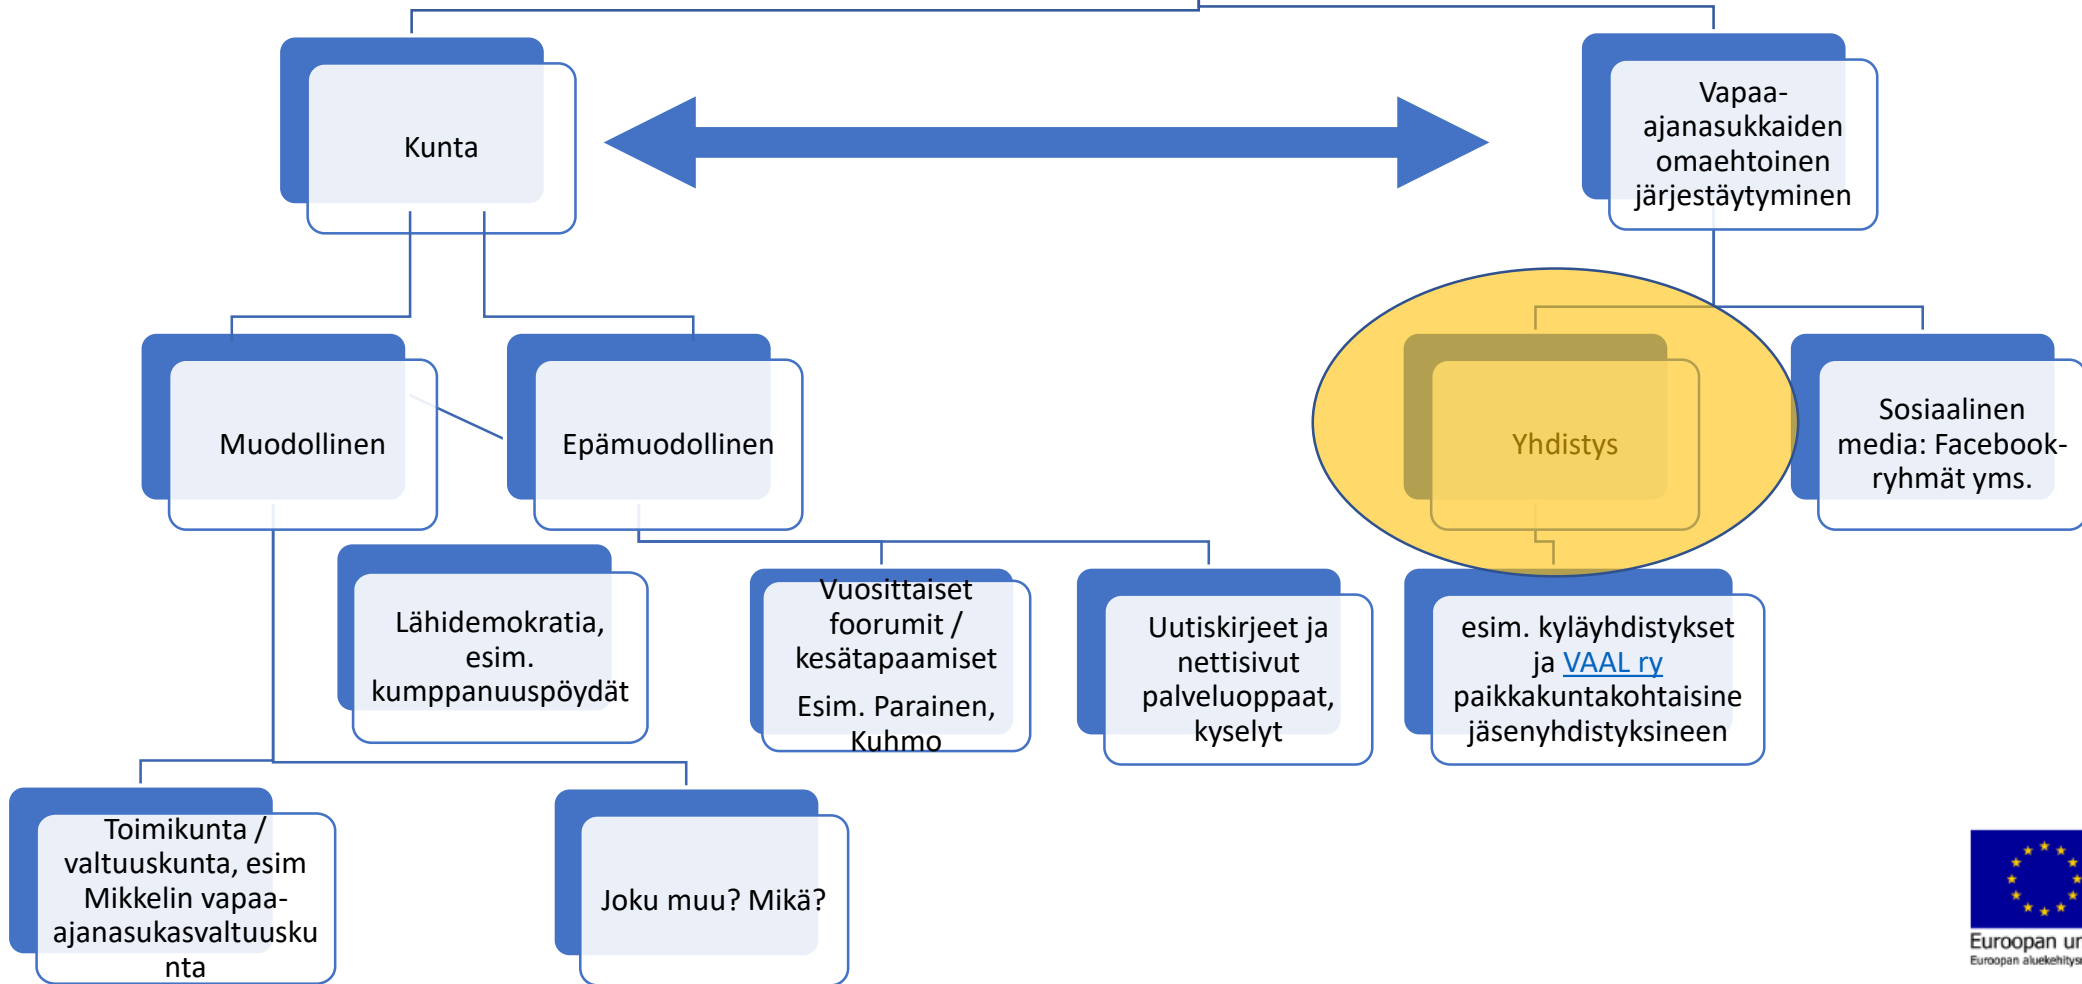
Kunta

Vapaa-ajanasukkaiden omaehtoinen järjestäytyminen

Muodollinen

Epämuodollinen

Yhdistys

Sosiaalinen media: Facebook-ryhmät yms.

Lähidemokratia, esim. kumppanuuspöydät

Vuosittaiset foorumit / kesätapaamiset

Esim. Parainen, Kuhmo

Uutiskirjeet ja nettisivut palveluoppaat, kyselyt

esim. kyläyhdistykset ja VAAL ry paikkakuntakohtaisine jäsenyhdistyksineen

Toimikunta / valtuuskunta, esim Mikkelin vapaa-ajanasukasvaltuuskunta

Joku muu? Mikä?

Euroopan ur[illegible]
Euroopan aluekehitys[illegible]